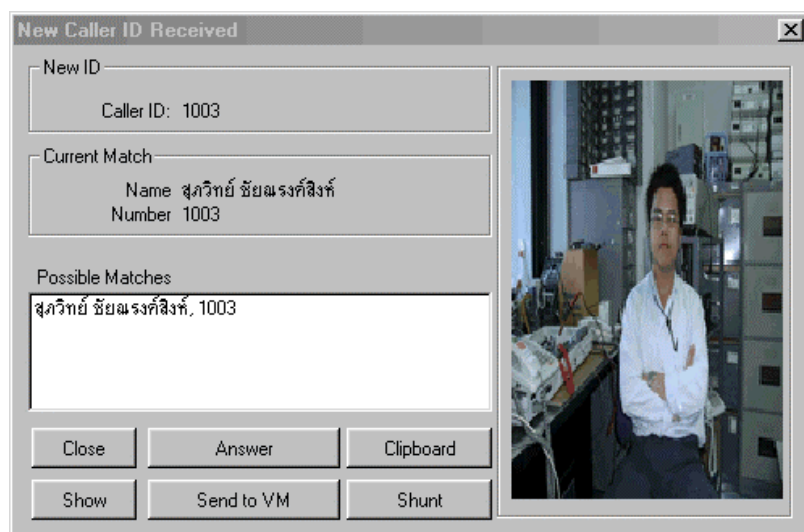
New Caller ID Received

New ID

Caller ID: 1003

Current Match

Name สุภวิทย์ ชัยณรงค์สิงห์
Number 1003

Possible Matches

สุภวิทย์ ชัยณรงค์สิงห์, 1003

Close

Answer

Clipboard

Show

Send to VM

Shunt